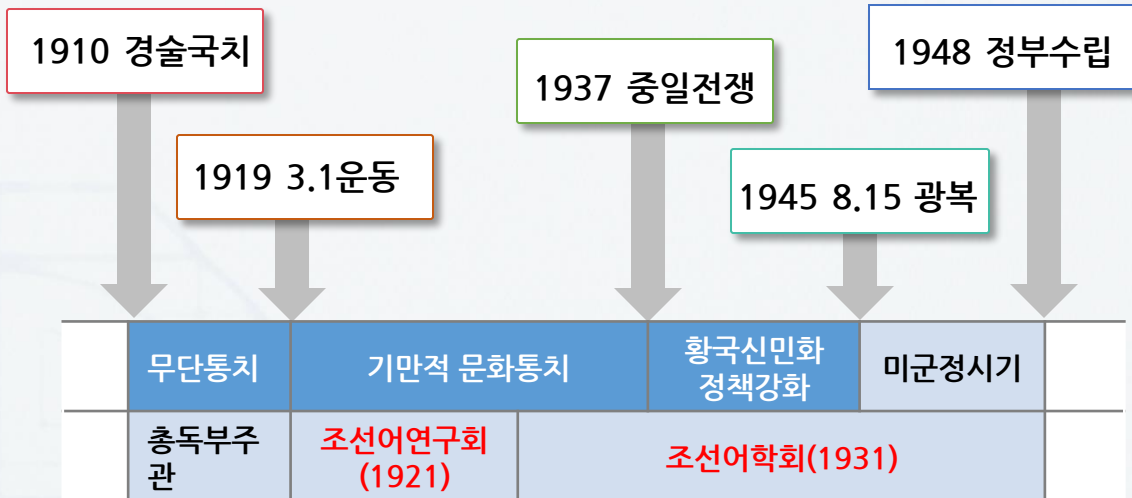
1910 경술국치

1919 3.1운동

1937 중일전쟁

1945 8.15 광복

1948 정부수립

| | 무단통치 | 기만적 문화통치 | | 황국신민화 정책강화 | 미군정시기 | |
|---|---|---|---|---|---|---|
| | 총독부주관 | 조선어연구회 (1921) | 조선어학회(1931) | | | |